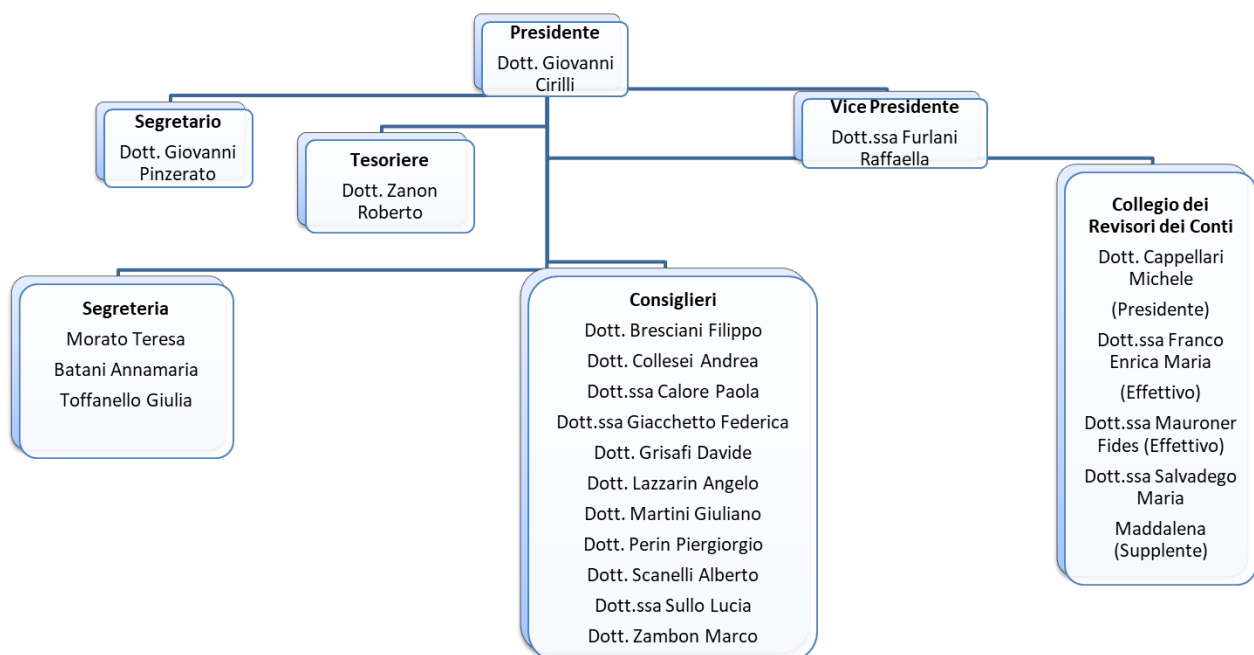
**Presidente**
Dott. Giovanni Cirilli

**Segretario**
Dott. Giovanni Pinzerato

**Tesoriere**
Dott. Zanon Roberto

**Vice Presidente**
Dott.ssa Furlani Raffaella

**Collegio dei Revisori dei Conti**
Dott. Cappellari Michele
(Presidente)
Dott.ssa Franco Enrica Maria
(Effettivo)
Dott.ssa Mauroner Fides (Effettivo)
Dott.ssa Salvadego Maria
Maddalena (Supplente)

**Segreteria**
Morato Teresa
Batani Annamaria
Toffanello Giulia

**Consiglieri**
Dott. Bresciani Filippo
Dott. Collesei Andrea
Dott.ssa Calore Paola
Dott.ssa Giacchetto Federica
Dott. Grisafi Davide
Dott. Lazzarin Angelo
Dott. Martini Giuliano
Dott. Perin Piergiorgio
Dott. Scanelli Alberto
Dott.ssa Sullo Lucia
Dott. Zambon Marco